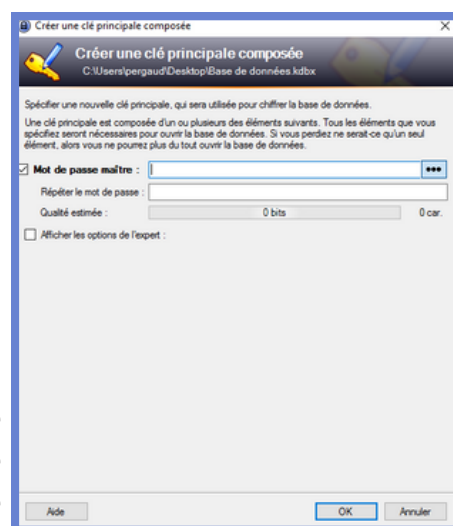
Créer une clé principale composée

Créer une clé principale composée
C:\Users\pergaud\Desktop\Base de données.kdbx

Spécifier une nouvelle clé principale, qui sera utilisée pour chiffrer la base de données.

Une clé principale est composée d'un ou plusieurs des éléments suivants. Tous les éléments que vous spécifiez seront nécessaires pour ouvrir la base de données. Si vous perdiez ne serait-ce qu'un seul élément, alors vous ne pourrez plus du tout ouvrir la base de données.

Mot de passe maître :
•••
Répéter le mot de passe :
Qualité estimée : 0 bits 0 car.

Afficher les options de l'expert :

Aide
OK
Annuler